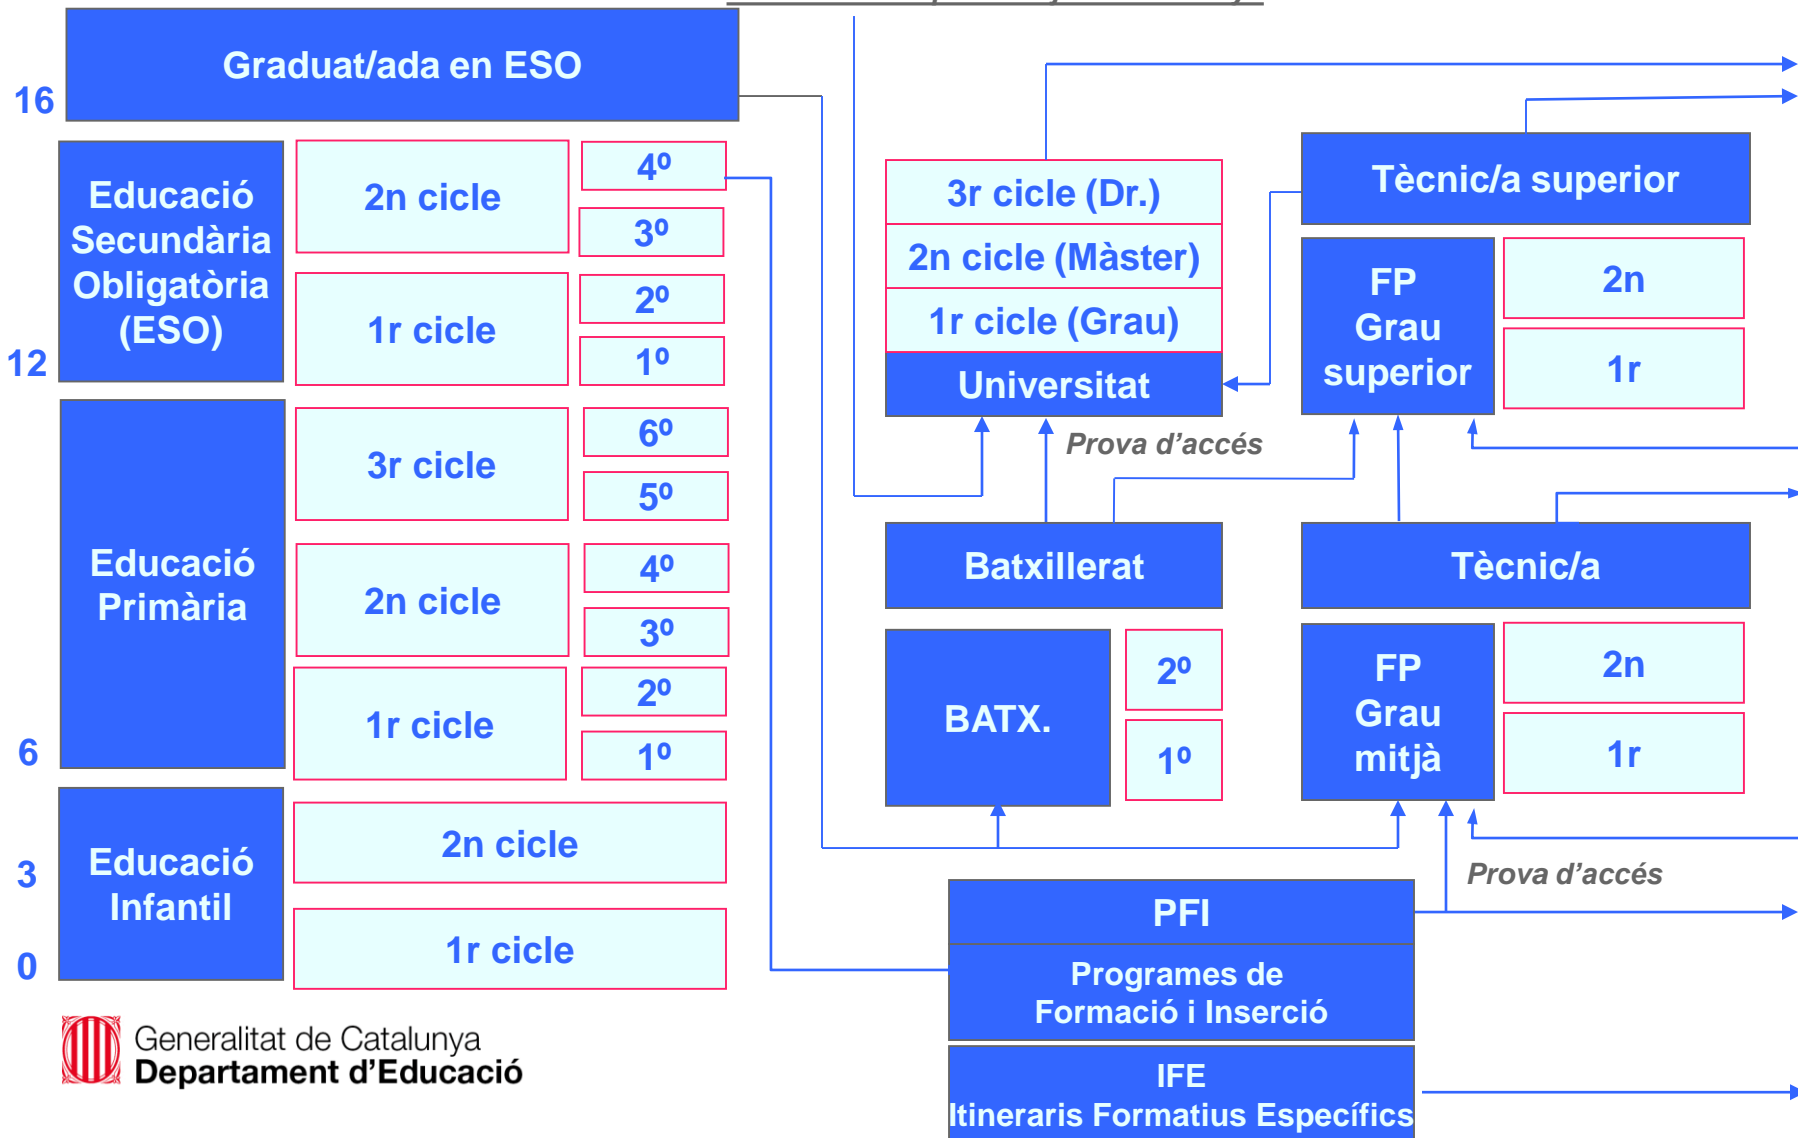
Graduat/ada en ESO

16

Educació Secundària Obligatòria (ESO)

2n cicle

4º

3º

1r cicle

2º

1º

12

Educació Primària

3r cicle

6º

5º

2n cicle

4º

3º

1r cicle

2º

1º

6

Educació Infantil

2n cicle

1r cicle

3

0

3r cicle (Dr.)

2n cicle (Màster)

1r cicle (Grau)

Universitat

Prova d'accés

Tècnic/a superior

FP Grau superior

2n

1r

Batxillerat

BATX.

2º

1º

Tècnic/a

FP Grau mitjà

2n

1r

Prova d'accés

PFI

Programes de Formació i Inserció

IFE

Itineraris Formatius Específics

Generalitat de Catalunya
Departament d'Educació